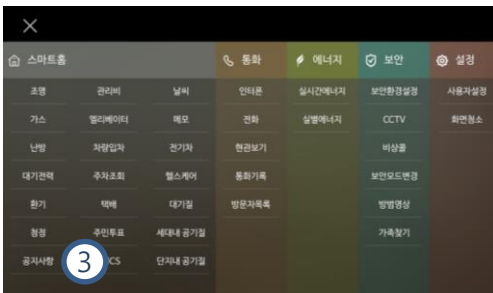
×

스마트홈

조명 관리비 날씨

가스 엘리베이터 메모

난방 차량입차 전기차

대기전력 주차조회 헬스케어

환기 택배 대기질

청정 주민투표 세대내 공기질

공지사항 ③ CS 단지내 공기질

통화

인터폰

전화

현관보기

통화기록

방문자목록

에너지

실시간에너지

실별에너지

보안

보안환경설정

CCTV

비상콜

보안모드변경

방범영상

가족찾기

설정

사용자설정

화면청소